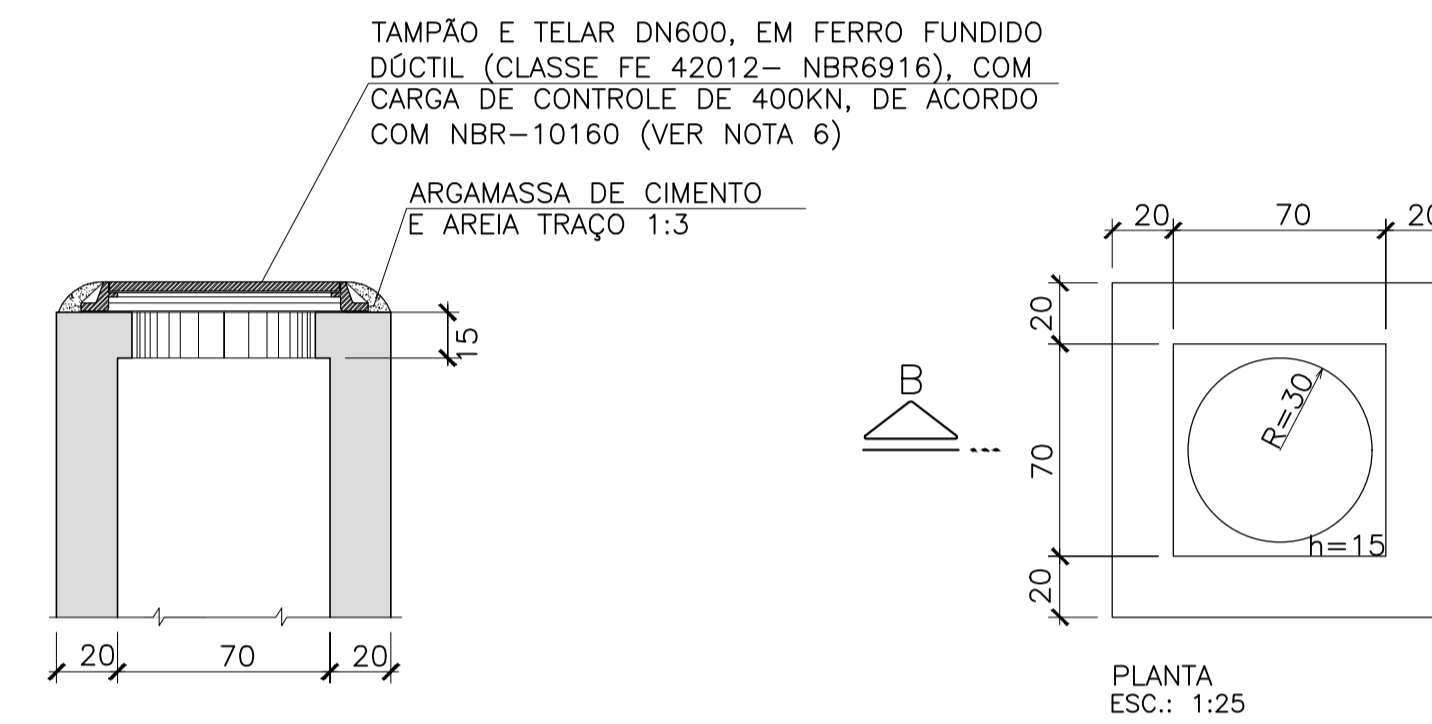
TAMPÃO E TELAR DN600, EM FERRO FUNDIDO DÚCTIL (CLASSE FE 42012– NBR6916), COM CARGA DE CONTROLE DE 400KN, DE ACORDO COM NBR–10160 (VER NOTA 6)

ARGAMASSA DE CIMENTO E AREIA TRAÇO 1:3

15

20 70 20

B

20 70 20

20

70

20

R=30

h=15

PLANTA
ESC.: 1:25